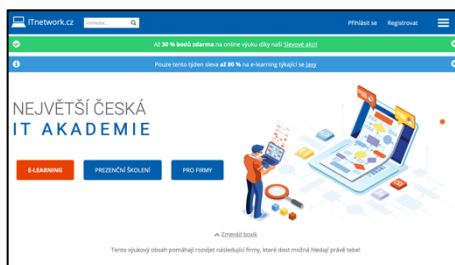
ITnetwork.cz Vyhledat... Přihlásit se Registrovat

Až 30 % bodů zdarma na online výuku díky naší Slevové akci!

Pouze tento týden sleva až 80 % na e-learning týkající se Javy

NEJVĚTŠÍ ČESKÁ
IT AKADEMIE

E-LEARNING PREZENČNÍ ŠKOLENÍ PRO FIRMY

Zmenšit banner

Tento výukový obsah pomáhají rozvíjet následující firmy, které dost možná hledají právě tebe!